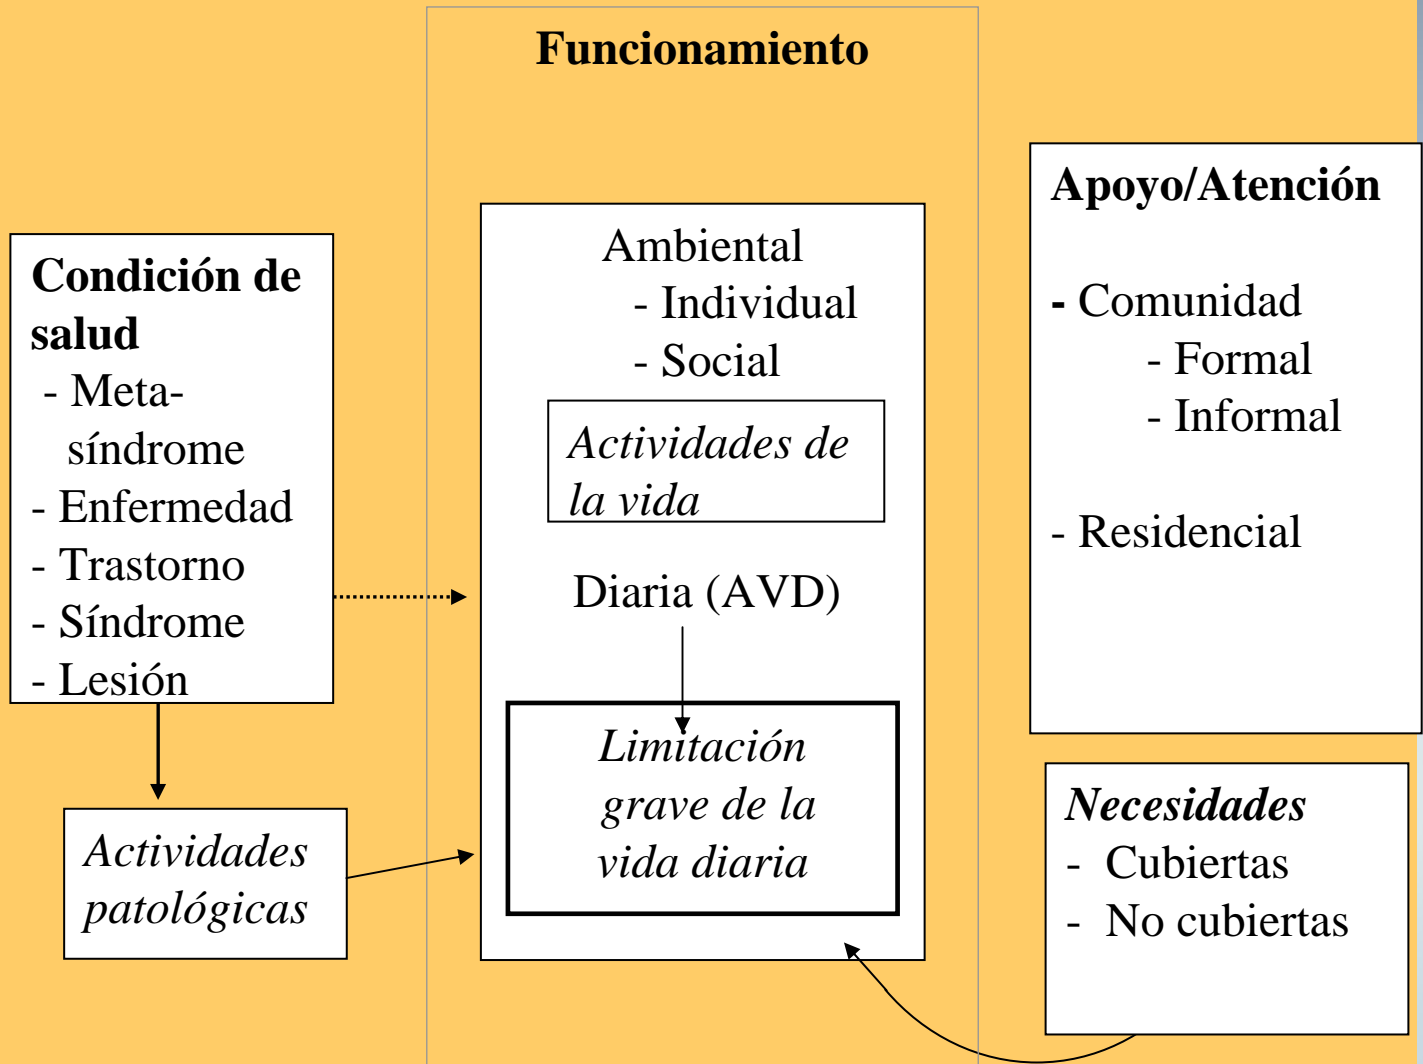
Funcionamiento

Condición de salud
- Meta-síndrome
- Enfermedad
- Trastorno
- Síndrome
- Lesión

Ambiental
- Individual
- Social

Actividades de la vida

Diaria (AVD)

Limitación grave de la vida diaria

Actividades patológicas

Apoyo/Atención

- Comunidad
- Formal
- Informal

- Residencial

Necesidades
- Cubiertas
- No cubiertas